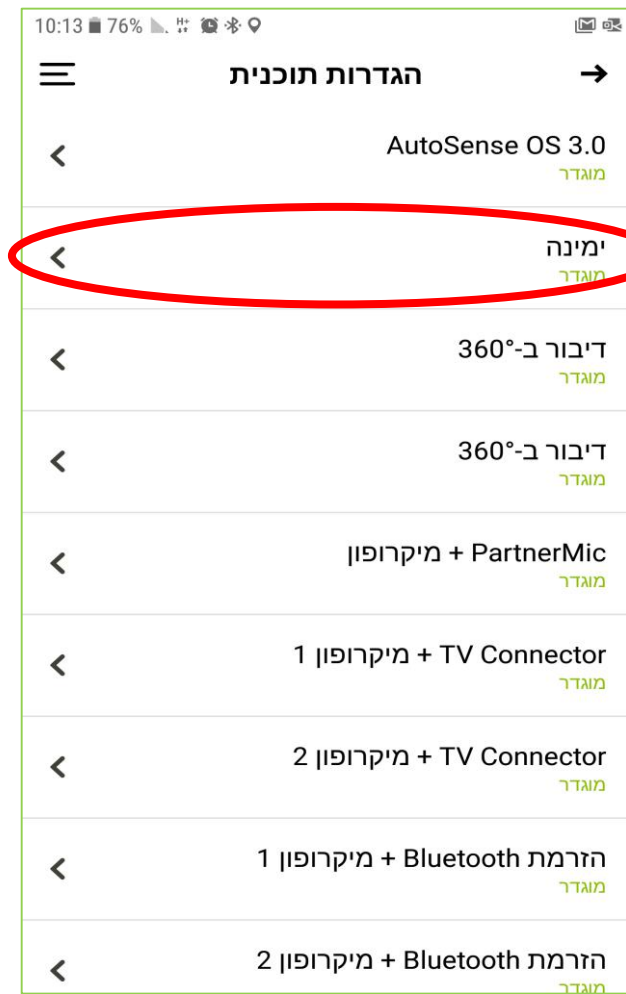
10:13 76%

הגדרות תוכנית

AutoSense OS 3.0
מוגדר

ימינה
מוגדר

דיבור ב-360°
מוגדר

דיבור ב-360°
מוגדר

PartnerMic + מיקרופון
מוגדר

TV Connector + מיקרופון 1
מוגדר

TV Connector + מיקרופון 2
מוגדר

הזרמת Bluetooth + מיקרופון 1
מוגדר

הזרמת Bluetooth + מיקרופון 2
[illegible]